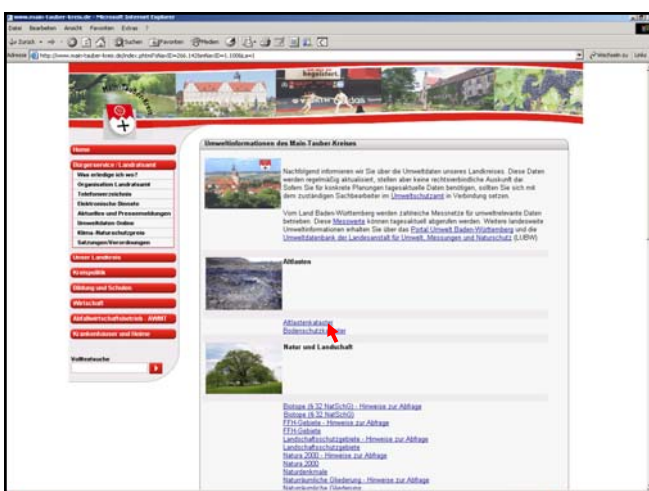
www.main-tauber-kreis.de - Microsoft Internet Explorer

Datei Bearbeiten Ansicht Favoriten Extras ?

Zurück Suchen Favoriten Medien

Adresse http://www.main-tauber-kreis.de/index.phtml?NavID=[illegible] Wechseln zu Links

Home

Bürgerservice / Landratsamt

Was erledige ich wo?

Organisation Landratsamt

Telefonverzeichnis

Elektronische Dienste

Aktuelles und Pressemeldungen

Umweltdaten Online

Klima-Naturschutzpreis

Satzungen/Verordnungen

Unser Landkreis

Kreispolitik

Bildung und Schulen

Wirtschaft

Abfallwirtschaftsbetrieb - AWMT

Krankenhäuser und Heime

Volltextsuche

Umweltinformationen des Main-Tauber-Kreises

Nachfolgend informieren wir Sie über die Umweltdaten unseres Landkreises. Diese Daten werden regelmäßig aktualisiert, stellen aber keine rechtsverbindliche Auskunft dar. Sofern Sie für konkrete Planungen tagesaktuelle Daten benötigen, sollten Sie sich mit dem zuständigen Sachbearbeiter im Umweltschutzamt in Verbindung setzen.

Vom Land Baden-Württemberg werden zahlreiche Messnetze für umweltrelevante Daten betrieben. Diese Messwerte können tagesaktuell abgerufen werden. Weitere landesweite Umweltinformationen erhalten Sie über das Portal Umwelt Baden-Württemberg und die Umweltdatenbank der Landesanstalt für Umwelt, Messungen und Naturschutz (LUBW)

Altlasten

Altlastenkataster
Bodenschutzkataster

Natur und Landschaft

Biotope (§ 32 NatSchG) - Hinweise zur Abfrage
Biotope (§ 32 NatSchG)
FFH-Gebiete - Hinweise zur Abfrage
FFH-Gebiete
Landschaftsschutzgebiete - Hinweise zur Abfrage
Landschaftsschutzgebiete
Natura 2000 - Hinweise zur Abfrage
Natura 2000
Naturdenkmale
Naturräumliche Gliederung - Hinweise zur Abfrage
Naturräumliche Gliederung